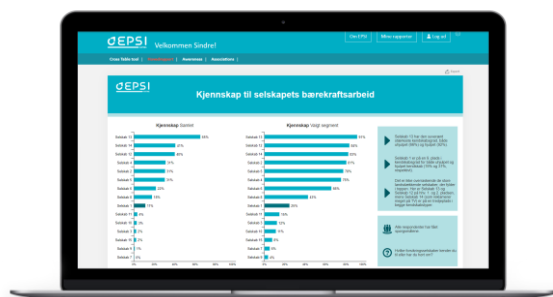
EPSI Velkommen Sindre!

Om EPSI

Mine rapporter

Log ut

Cross Table-tool

Awareness

Associations

EPSI

Kjennskap til selskapets bærekraftsarbeid

Kjennskap Samlet

Kjennskap Valgt segment

Selskap 11

Selskap 14

Selskap 13

Selskap 6

Selskap 2

Selskap 5

Selskap 3

Selskap 9

Selskap 8

Selskap 1

Selskap 12

Selskap 10

Selskap 4

Selskap 7

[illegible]